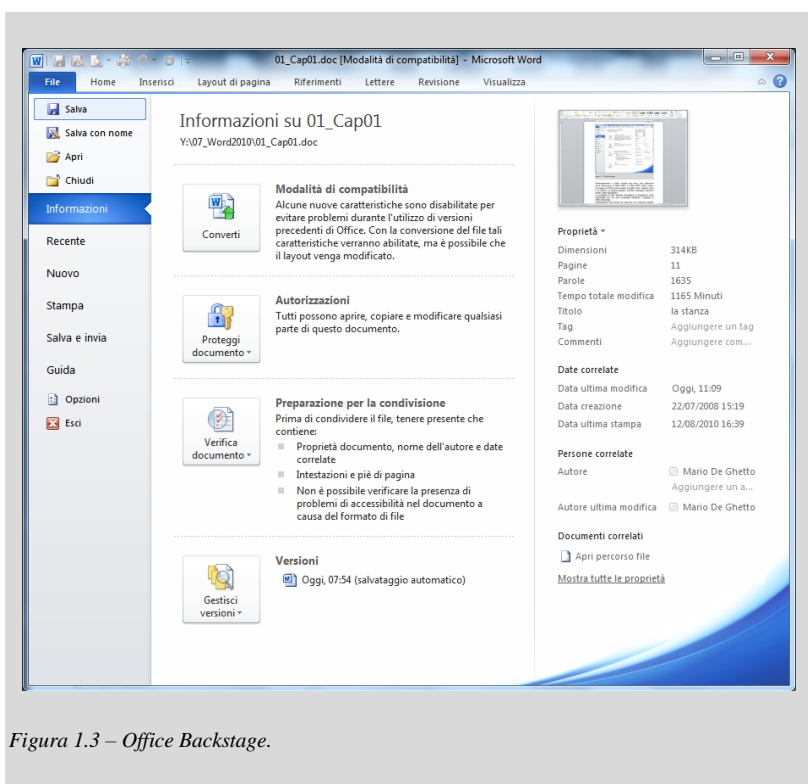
01_Cap01.doc [Modalità di compatibilità] - Microsoft Word

File | Home | Inserisci | Layout di pagina | Riferimenti | Lettere | Revisione | Visualizza

Salva
Salva con nome
Apri
Chiudi
Informazioni
Recente
Nuovo
Stampa
Salva e invia
Guida
Opzioni
Esci

Informazioni su 01_Cap01
Y:\07_Word2010\01_Cap01.doc

Converti

Modalità di compatibilità
Alcune nuove caratteristiche sono disabilitate per evitare problemi durante l'utilizzo di versioni precedenti di Office. Con la conversione del file tali caratteristiche verranno abilitate, ma è possibile che il layout venga modificato.

Proteggi documento

Autorizzazioni
Tutti possono aprire, copiare e modificare qualsiasi parte di questo documento.

Verifica documento

Preparazione per la condivisione
Prima di condividere il file, tenere presente che contiene:
Proprietà documento, nome dell'autore e date correlate
Intestazioni e piè di pagina
Non è possibile verificare la presenza di problemi di accessibilità nel documento a causa del formato di file

Gestisci versioni

Versioni
Oggi, 07:54 (salvataggio automatico)

Proprietà

| | |
|---|---|
| Dimensioni | 314KB |
| Pagine | 11 |
| Parole | 1635 |
| Tempo totale modifica | 1165 Minuti |
| Titolo | la stanza |
| Tag | Aggiungere un tag |
| Commenti | Aggiungere com... |

Date correlate

| | |
|---|---|
| Data ultima modifica | Oggi, 11:09 |
| Data creazione | 22/07/2008 15:19 |
| Data ultima stampa | 12/08/2010 16:39 |

Persone correlate

| | |
|---|---|
| Autore | Mario De Ghetto |
| | Aggiungere un a... |
| Autore ultima modifica | Mario De Ghetto |

Documenti correlati
Apri percorso file
Mostra tutte le proprietà

Figura 1.3 – Office Backstage.